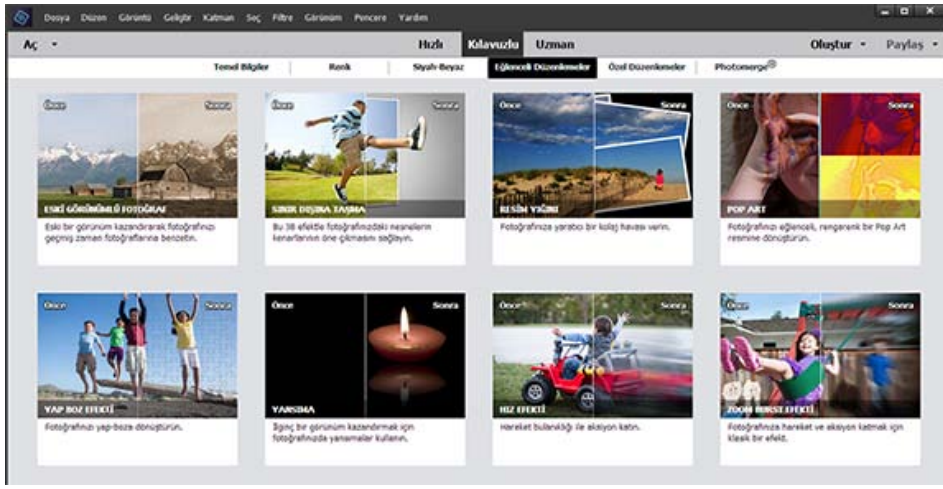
Dosya Düzen Görüntü Geliştir Katman Seç Filtre Görünüm Pencere Yardım

Aç

Hızlı Kılavuzlu Uzman

Oluştur Paylaş

Temel Bilgiler Renk Siyah-Beyaz Eğlenceli Düzenlemeler Özel Düzenlemeler Photomerge®

Önce Sonra

ESKİ GÖRÜNÜMLÜ FOTOĞRAF

Eski bir görünüm kazandırarak fotoğrafınızı geçmiş zaman fotoğraflarına benzetin.

Önce Sonra

SINIR DIŞINA TAŞIMA

Bu 3B efektle fotoğrafınızdaki nesnelerin kenarlarının öne çıkmasını sağlayın.

Önce Sonra

RESİM YIĞINI

Fotoğrafınıza yaratıcı bir kolaj havası verin.

Önce Sonra

POP ART

Fotoğrafınızı eğlenceli, rengarenk bir Pop Art resmine dönüştürün.

Önce Sonra

YAP BOZ EFEKTİ

Fotoğrafınızı yap-boza dönüştürün.

Önce Sonra

YANSIMA

İlginç bir görünüm kazandırmak için fotoğrafınızda yansımalar kullanın.

Önce Sonra

HIZ EFEKTİ

Hareket bulanıklığı ile aksiyon katın.

Önce Sonra

ZOOM BURST EFEKTİ

Fotoğrafınıza hareket ve aksiyon katmak için klasik bir efekt.